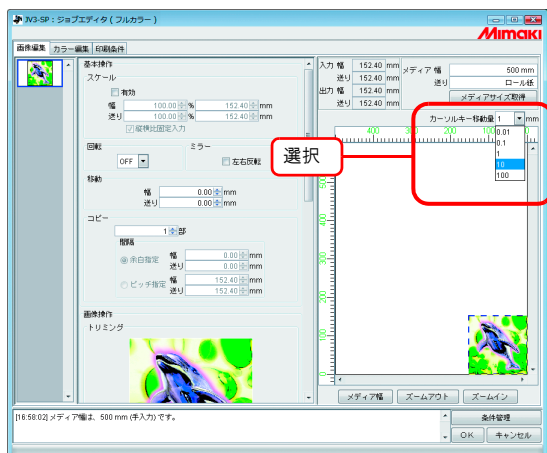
JV3-SP : ジョブエディタ ( フルカラー )

Mimaki

画像編集 カラー編集 印刷条件

基本操作

スケール

有効

幅 100.00 % 152.40 mm

送り 100.00 % 152.40 mm

縦横比固定入力

回転

OFF

ミラー

左右反転

移動

幅 0.00 mm

送り 0.00 mm

コピー

1 部

間隔

余白指定 幅 0.00 mm

送り 0.00 mm

ピッチ指定 幅 152.40 mm

送り 152.40 mm

画像操作

トリミング

入力 幅 152.40 mm

送り 152.40 mm

出力 幅 152.40 mm

送り 152.40 mm

メディア 幅 500 mm

ロール紙

メディアサイズ取得

カーソルキー移動量 1 mm

0.01

0.1

1

10

100

選択

400 300 200 100

メディア幅 ズームアウト ズームイン

[16:58:02] メディア幅は、500 mm (手入力) です。

条件管理

OK キャンセル